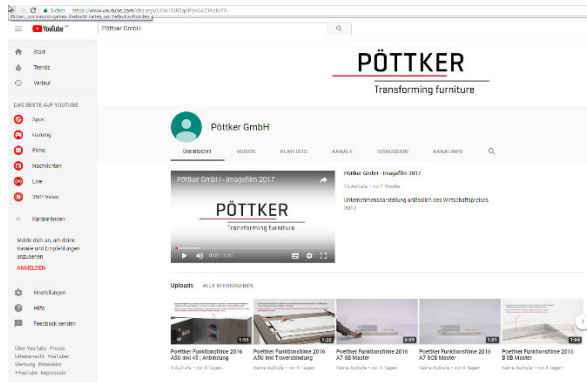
Sicher | https://www.youtube.com/channel/UC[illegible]

YouTube

Pöttker GmbH

Start

Trends

Verlauf

DAS BESTE AUF YOUTUBE

Sport

Gaming

Filme

Nachrichten

Live

360°-Video

Kanäle finden

Melde dich an, um deine Kanäle und Empfehlungen anzusehen.

ANMELDEN

Einstellungen

Hilfe

Feedback senden

Über YouTube Presse Urheberrecht YouTuber Werbung Entwickler +YouTube Impressum

PÖTTKER

Transforming furniture

Pöttker GmbH

ÜBERSICHT VIDEOS PLAYLISTS KANÄLE DISKUSSION KANALINFO

Pöttker GmbH - Imagefilm 2017

PÖTTKER

Transforming furniture

0:00 / 1:43

Pöttker GmbH - Imagefilm 2017

13 Aufrufe • vor 5 Monaten

Unternehmensdarstellung anlässlich des Wirtschaftspreises 2016

Uploads ALLE WIEDERGEBEN

1:55
Poettker Funktionsfilme 2016 A3U inkl 45 | Anbindung
4 Aufrufe • vor 6 Tagen

1:20
Poettker Funktionsfilme 2016 A3U inkl Traversbindung
Keine Aufrufe • vor 6 Tagen

0:59
Poettker Funktionsfilme 2016 A7 SB Master
Keine Aufrufe • vor 6 Tagen

1:01
Poettker Funktionsfilme 2016 A7 SCB Master
Keine Aufrufe • vor 6 Tagen

1:04
Poettker Funktionsfilme 2016 B SB Master
Keine Aufrufe • vor 6 Tagen